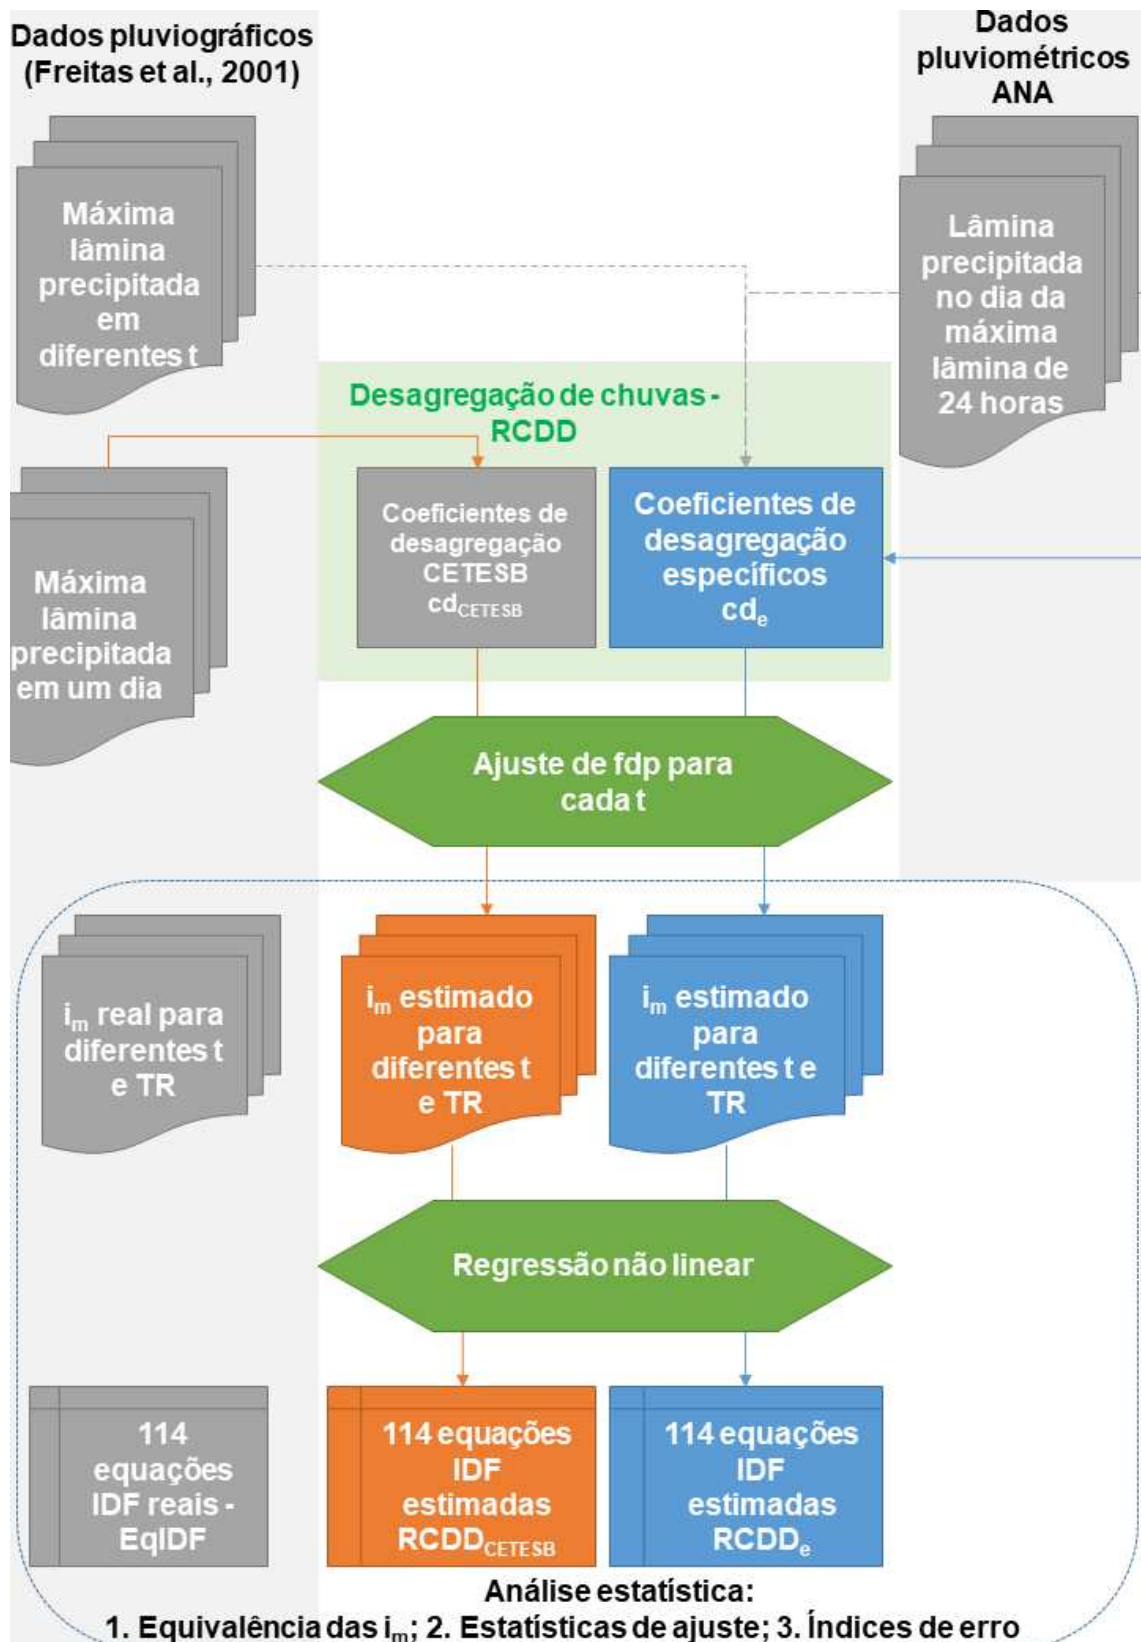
Dados pluviográficos (Freitas et al., 2001)

Dados pluviométricos ANA

Máxima lâmina precipitada em diferentes t

Lâmina precipitada no dia da máxima lâmina de 24 horas

Desagregação de chuvas - RCDD

Máxima lâmina precipitada em um dia

Coeficientes de desagregação CETESB $cd_{CETESB}$

Coeficientes de desagregação específicos $cd_e$

Ajuste de fdp para cada t

$i_m$ real para diferentes t e TR

$i_m$ estimado para diferentes t e TR

$i_m$ estimado para diferentes t e TR

Regressão não linear

114 equações IDF reais - EqIDF

114 equações IDF estimadas $RCDD_{CETESB}$

114 equações IDF estimadas $RCDD_e$

Análise estatística:
1. Equivalência das $i_m$; 2. Estatísticas de ajuste; 3. Índices de erro